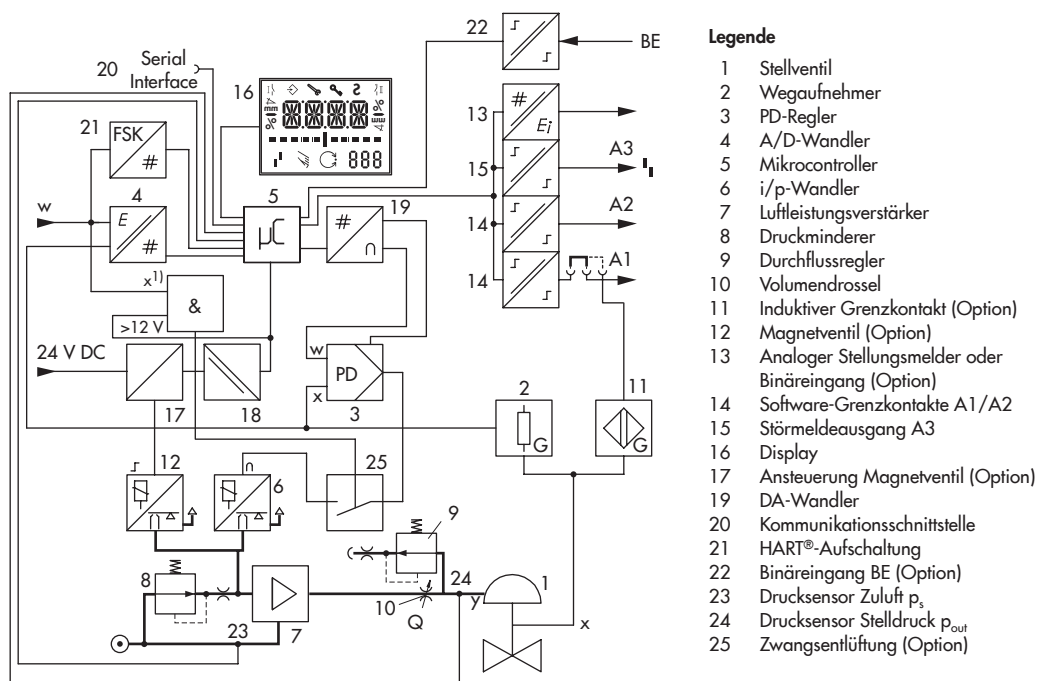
Serial Interface
20
16
22
BE
21
FSK
#
13
#
$E_i$
4
E
#
5
μC
19
#
∩
15
A3
w
14
A2
14
A1
x¹⁾
&
>12 V
24 V DC
w
PD
x
3
17
18
2
G
11
G
12
6
∩
25
9
8
24
1
10
y
Q
23
7
x
888

Legende

1 Stellventil
2 Wegaufnehmer
3 PD-Regler
4 A/D-Wandler
5 Mikrocontroller
6 i/p-Wandler
7 Luftleistungsverstärker
8 Druckminderer
9 Durchflussregler
10 Volumendrossel
11 Induktiver Grenzkontakt (Option)
12 Magnetventil (Option)
13 Analoger Stellungsmelder oder Binäreingang (Option)
14 Software-Grenzkontakte A1/A2
15 Störmeldeausgang A3
16 Display
17 Ansteuerung Magnetventil (Option)
19 DA-Wandler
20 Kommunikationsschnittstelle
21 HART®-Aufschaltung
22 Binäreingang BE (Option)
23 Drucksensor Zuluft $p_s$
24 Drucksensor Stelldruck $p_{out}$
25 Zwangsentlüftung (Option)